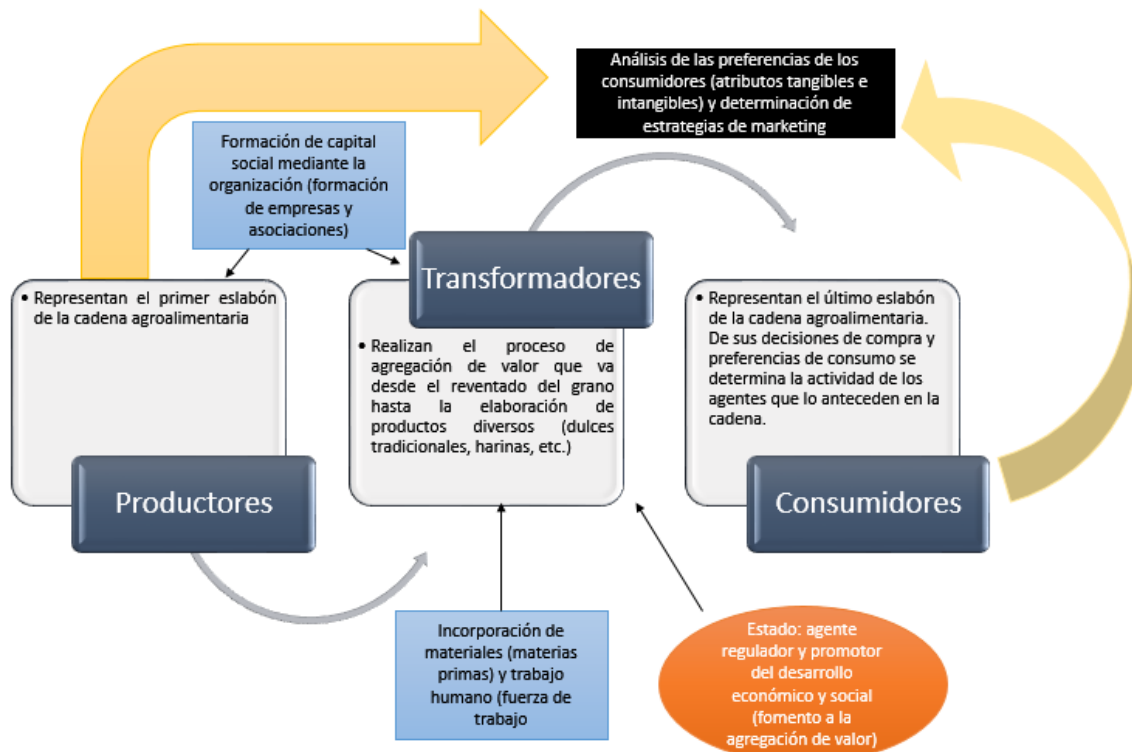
Análisis de las preferencias de los consumidores (atributos tangibles e intangibles) y determinación de estrategias de marketing

Formación de capital social mediante la organización (formación de empresas y asociaciones)

• Representan el primer eslabón de la cadena agroalimentaria

Productores

Transformadores

• Realizan el proceso de agregación de valor que va desde el reventado del grano hasta la elaboración de productos diversos (dulces tradicionales, harinas, etc.)

• Representan el último eslabón de la cadena agroalimentaria. De sus decisiones de compra y preferencias de consumo se determina la actividad de los agentes que lo anteceden en la cadena.

Consumidores

Incorporación de materiales (materias primas) y trabajo humano (fuerza de trabajo

Estado: agente regulador y promotor del desarrollo económico y social (fomento a la agregación de valor)